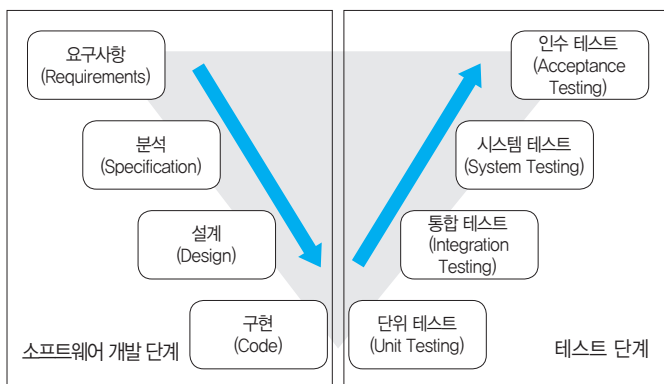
요구사항
(Requirements)

분석
(Specification)

설계
(Design)

구현
(Code)

소프트웨어 개발 단계

인수 테스트
(Acceptance Testing)

시스템 테스트
(System Testing)

통합 테스트
(Integration Testing)

단위 테스트
(Unit Testing)

테스트 단계